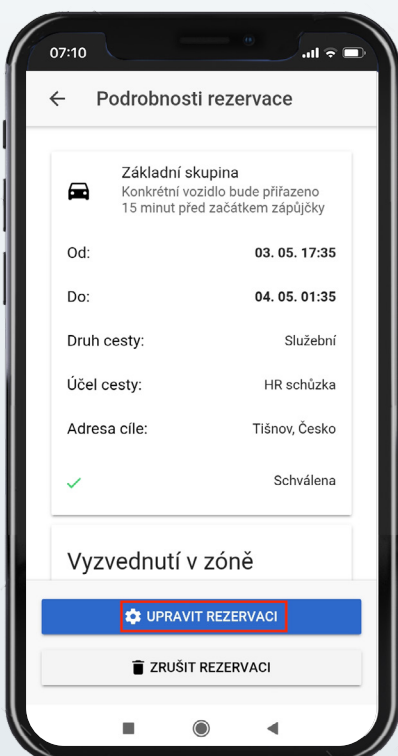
07:10

Podrobnosti rezervace

Základní skupina
Konkrétní vozidlo bude přiřazeno 15 minut před začátkem zápůjčky

| | |
|---|---|
| Od: | 03. 05. 17:35 |
| Do: | 04. 05. 01:35 |
| Druh cesty: | Služební |
| Účel cesty: | HR schůzka |
| Adresa cíle: | Tišnov, Česko |
| | Schválena |

Vyzvednutí v zóně

UPRAVIT REZERVACI

ZRUŠIT REZERVACI